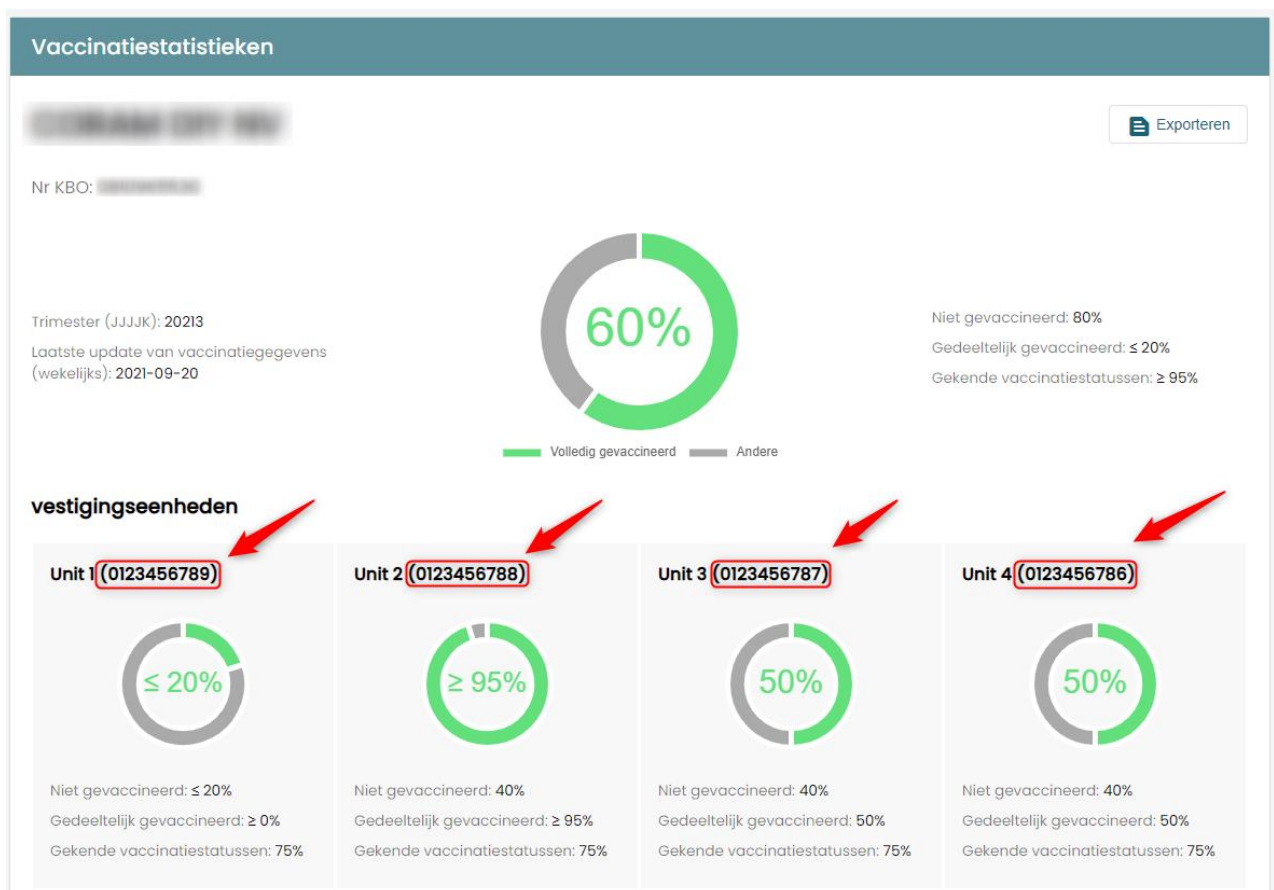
Vaccinatiestatistieken

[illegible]

Exporteren

Nr KBO: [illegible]

Trimester (JJJJK): 20213

Laatste update van vaccinatiegegevens (wekelijks): 2021-09-20

60%

Volledig gevaccineerd
Andere

Niet gevaccineerd: 80%

Gedeeltelijk gevaccineerd: ≤ 20%

Gekende vaccinatiestatussen: ≥ 95%

vestigingseenheden

Unit 1 (0123456789)

≤ 20%

Niet gevaccineerd: ≤ 20%

Gedeeltelijk gevaccineerd: ≥ 0%

Gekende vaccinatiestatussen: 75%

Unit 2 (0123456788)

≥ 95%

Niet gevaccineerd: 40%

Gedeeltelijk gevaccineerd: ≥ 95%

Gekende vaccinatiestatussen: 75%

Unit 3 (0123456787)

50%

Niet gevaccineerd: 40%

Gedeeltelijk gevaccineerd: 50%

Gekende vaccinatiestatussen: 75%

Unit 4 (0123456786)

50%

Niet gevaccineerd: 40%

Gedeeltelijk gevaccineerd: 50%

Gekende vaccinatiestatussen: 75%